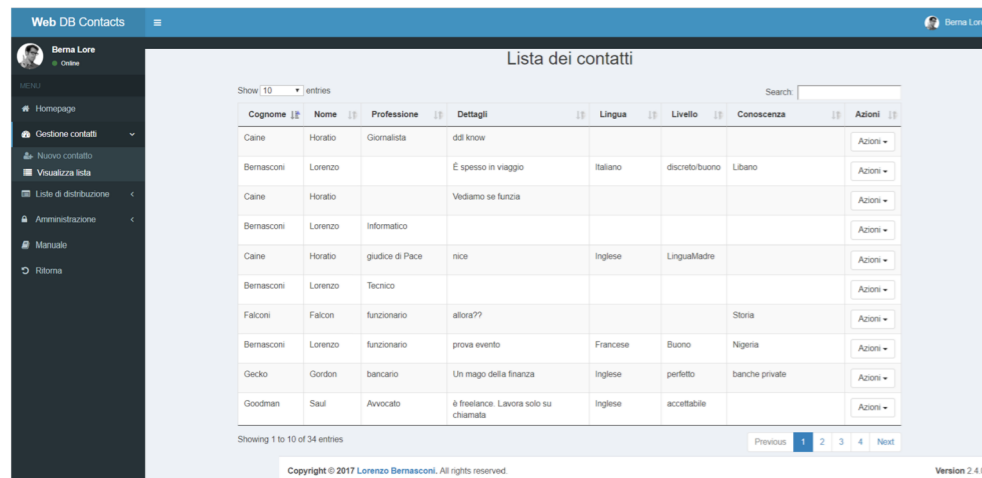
Web DB Contacts

Berna Lore

Berna Lore
Online

MENU

Homepage

Gestione contatti

Nuovo contatto

Visualizza lista

Liste di distribuzione

Amministrazione

Manuale

Ritorna

Lista dei contatti

Show 10 entries

Search:

| Cognome | Nome | Professione | Dettagli | Lingua | Livello | Conoscenza | Azioni |
|---|---|---|---|---|---|---|---|
| Caine | Horatio | Giornalista | ddl know | | | | Azioni |
| Bernasconi | Lorenzo | | È spesso in viaggio | Italiano | discreto/buono | Libano | Azioni |
| Caine | Horatio | | Vediamo se funzia | | | | Azioni |
| Bernasconi | Lorenzo | Informatico | | | | | Azioni |
| Caine | Horatio | giudice di Pace | nice | Inglese | LinguaMadre | | Azioni |
| Bernasconi | Lorenzo | Tecnico | | | | | Azioni |
| Falconi | Falcon | funzionario | allora?? | | | Storia | Azioni |
| Bernasconi | Lorenzo | funzionario | prova evento | Francese | Buono | Nigeria | Azioni |
| Gecko | Gordon | bancario | Un mago della finanza | Inglese | perfetto | banche private | Azioni |
| Goodman | Saul | Avvocato | è freelance. Lavora solo su chiamata | Inglese | accettabile | | Azioni |

Showing 1 to 10 of 34 entries

Previous 1 2 3 4 Next

Copyright © 2017 Lorenzo Bernasconi. All rights reserved.

Version 2.4